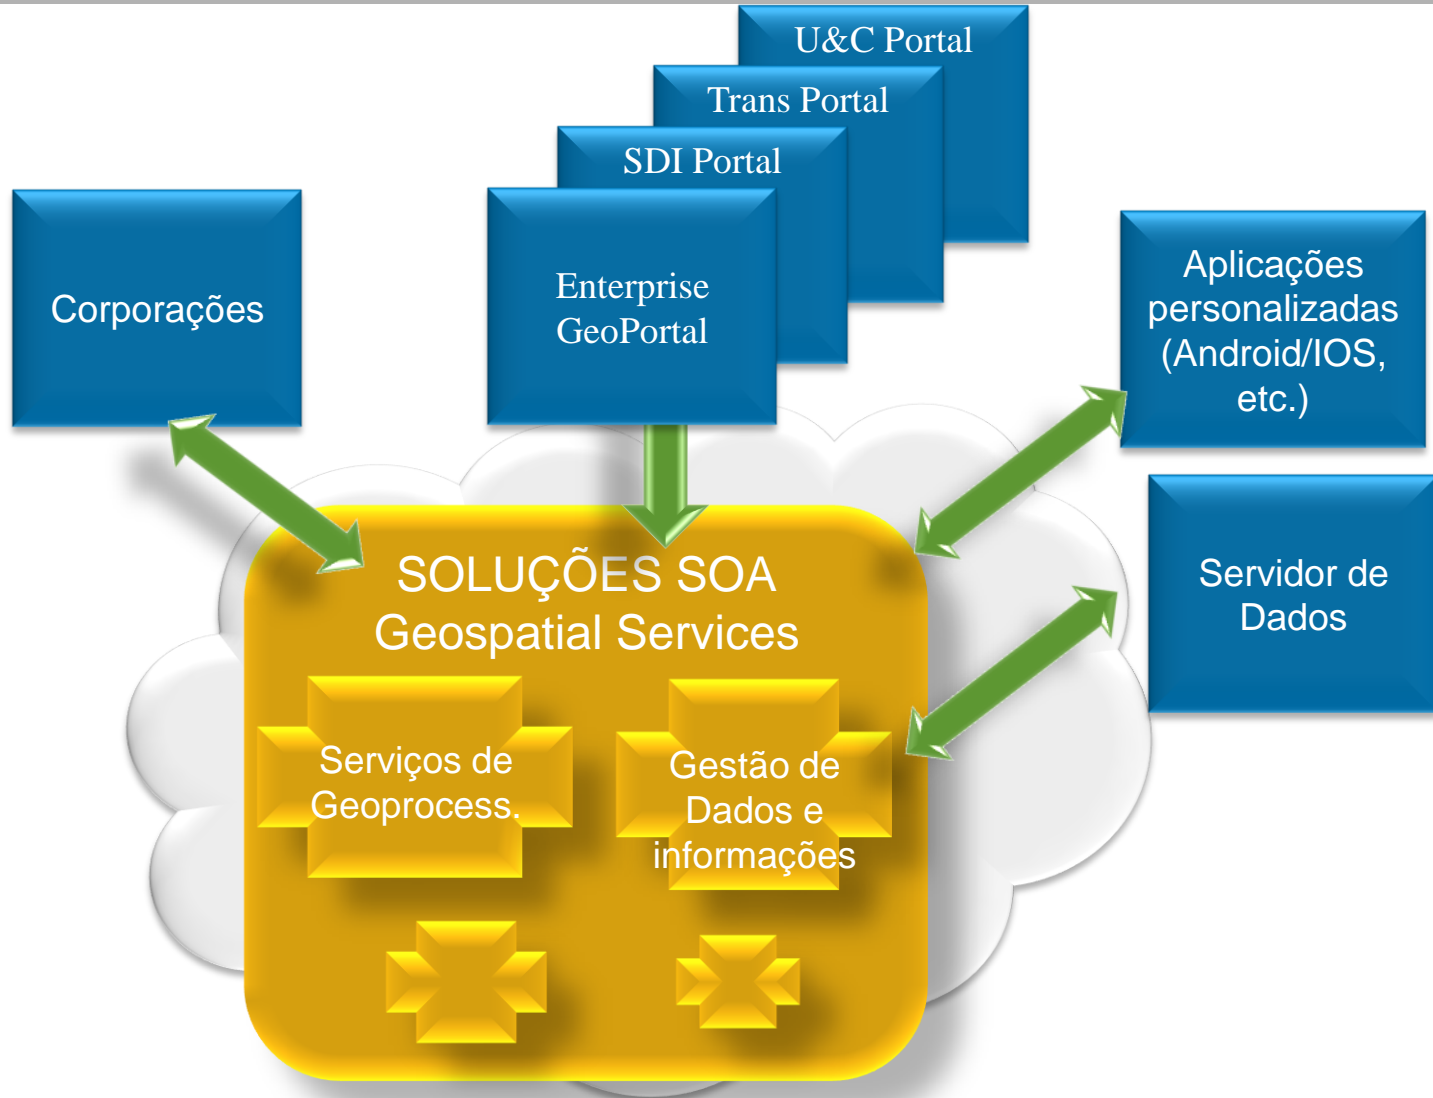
U&C Portal

Trans Portal

SDI Portal

Enterprise GeoPortal

Corporações

Aplicações personalizadas (Android/IOS, etc.)

Servidor de Dados

SOLUÇÕES SOA
Geospatial Services

Serviços de Geoprocess.

Gestão de Dados e informações